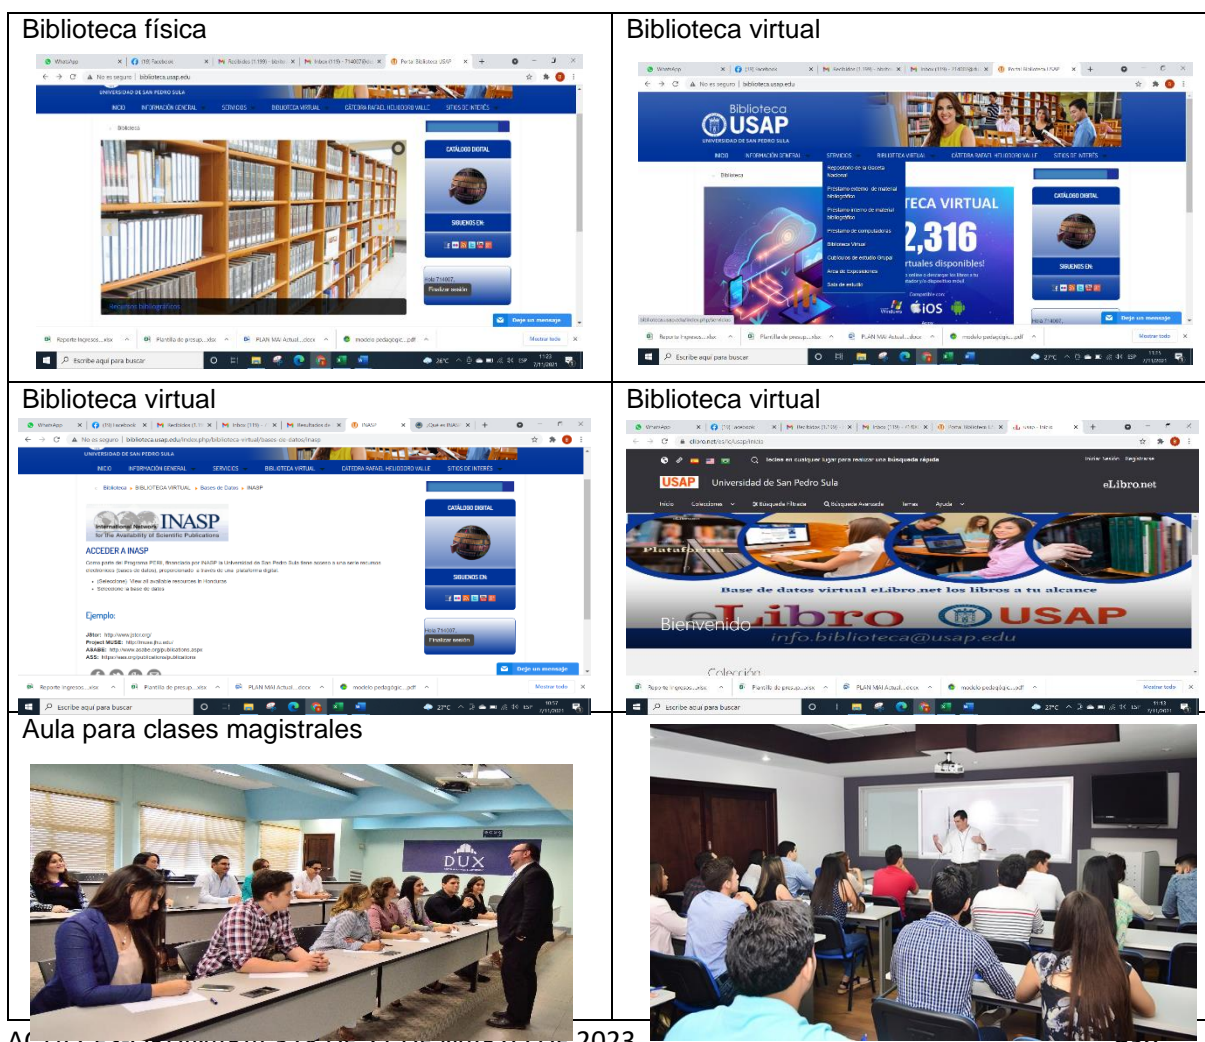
Biblioteca física

WhatsApp | (10) Facebook | Recibidos (1.199) | Inbox (119) | Portal Biblioteca USAP
No es seguro | biblioteca.usap.edu
UNIVERSIDAD DE SAN PEDRO SULA
INICIO | INFORMACIÓN GENERAL | SERVICIOS | BIBLIOTECA VIRTUAL | CÁTEDRA RAFAEL HELIODORO VALLE | SITIOS DE INTERÉS
Biblioteca
CATÁLOGO DIGITAL
SÍGUENOS EN:
Hola 714997,
Finalizar sesión
Recursos bibliográficos
Deje un mensaje
Reporte Ingresos...xlsx | Plantilla de presup...xlsx | PLAN MAI Actual...docx | modelo pedagogic...pdf | Mostrar todo
Escribe aquí para buscar
26°C ESP 11:23 7/11/2021

Biblioteca virtual

WhatsApp | (10) Facebook | Recibidos (1.199) | Inbox (119) | Portal Biblioteca USAP
No es seguro | biblioteca.usap.edu
Biblioteca USAP
UNIVERSIDAD DE SAN PEDRO SULA
INICIO | INFORMACIÓN GENERAL | SERVICIOS | BIBLIOTECA VIRTUAL | CÁTEDRA RAFAEL HELIODORO VALLE | SITIOS DE INTERÉS
Biblioteca
Repositorio de la Gaceta Nacional
Préstamo externo de material bibliográfico
Préstamo interno de material bibliográfico
Préstamo de computadoras
Biblioteca Virtual
Cubículos de estudio Grupal
Área de Exposiciones
Sala de estudio
TECA VIRTUAL
2,316
rtuales disponibles!
CATÁLOGO DIGITAL
SÍGUENOS EN:
iOS
Deje un mensaje
Reporte Ingresos...xlsx | Plantilla de presup...xlsx | PLAN MAI Actual...docx | modelo pedagogic...pdf | Mostrar todo
Escribe aquí para buscar
27°C ESP 11:25 7/11/2021

Biblioteca virtual

WhatsApp | (10) Facebook | Recibidos | Inbox (119) | Resultados de | INASP | ¿Qué es INASP
No es seguro | biblioteca.usap.edu/index.php/biblioteca-virtual/bases-de-datos/inasp
UNIVERSIDAD DE SAN PEDRO SULA
INICIO | INFORMACIÓN GENERAL | SERVICIOS | BIBLIOTECA VIRTUAL | CÁTEDRA RAFAEL HELIODORO VALLE | SITIOS DE INTERÉS
Biblioteca » BIBLIOTECA VIRTUAL » Bases de Datos » INASP
INASP
International Network for the Availability of Scientific Publications
ACCEDER A INASP
Ejemplo:
JStor: http://www.jstor.org/
Project MUSE: http://muse.jhu.edu/
ASABE: http://www.asabe.org/publications.aspx
CATÁLOGO DIGITAL
SÍGUENOS EN:
Hola 714997,
Finalizar sesión
Deje un mensaje
Reporte Ingresos...xlsx | Plantilla de presup...xlsx | PLAN MAI Actual...docx | modelo pedagogic...pdf | Mostrar todo
Escribe aquí para buscar
27°C ESP 10:57 7/11/2021

Biblioteca virtual

WhatsApp | (10) Facebook | Recibidos (1.199) | Inbox (119) | Portal Biblioteca USAP | Inicio
elibro.net/es/lc/usap/inicio
Indica en cualquier lugar para realizar una búsqueda rápida
Iniciar Sesión | Registrarse
USAP Universidad de San Pedro Sula
eLibro.net
Inicio | Colecciones | Búsqueda Filtrada | Búsqueda Avanzada | Temas | Ayuda
Plataforma
Base de datos virtual eLibro.net los libros a tu alcance
Bienvenido
eLibro USAP
info.biblioteca@usap.edu
Colección
Reporte Ingresos...xlsx | Plantilla de presup...xlsx | PLAN MAI Actual...docx | modelo pedagogic...pdf | Mostrar todo
Escribe aquí para buscar
27°C ESP 11:13 7/11/2021

Aula para clases magistrales

DUX

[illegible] 2023